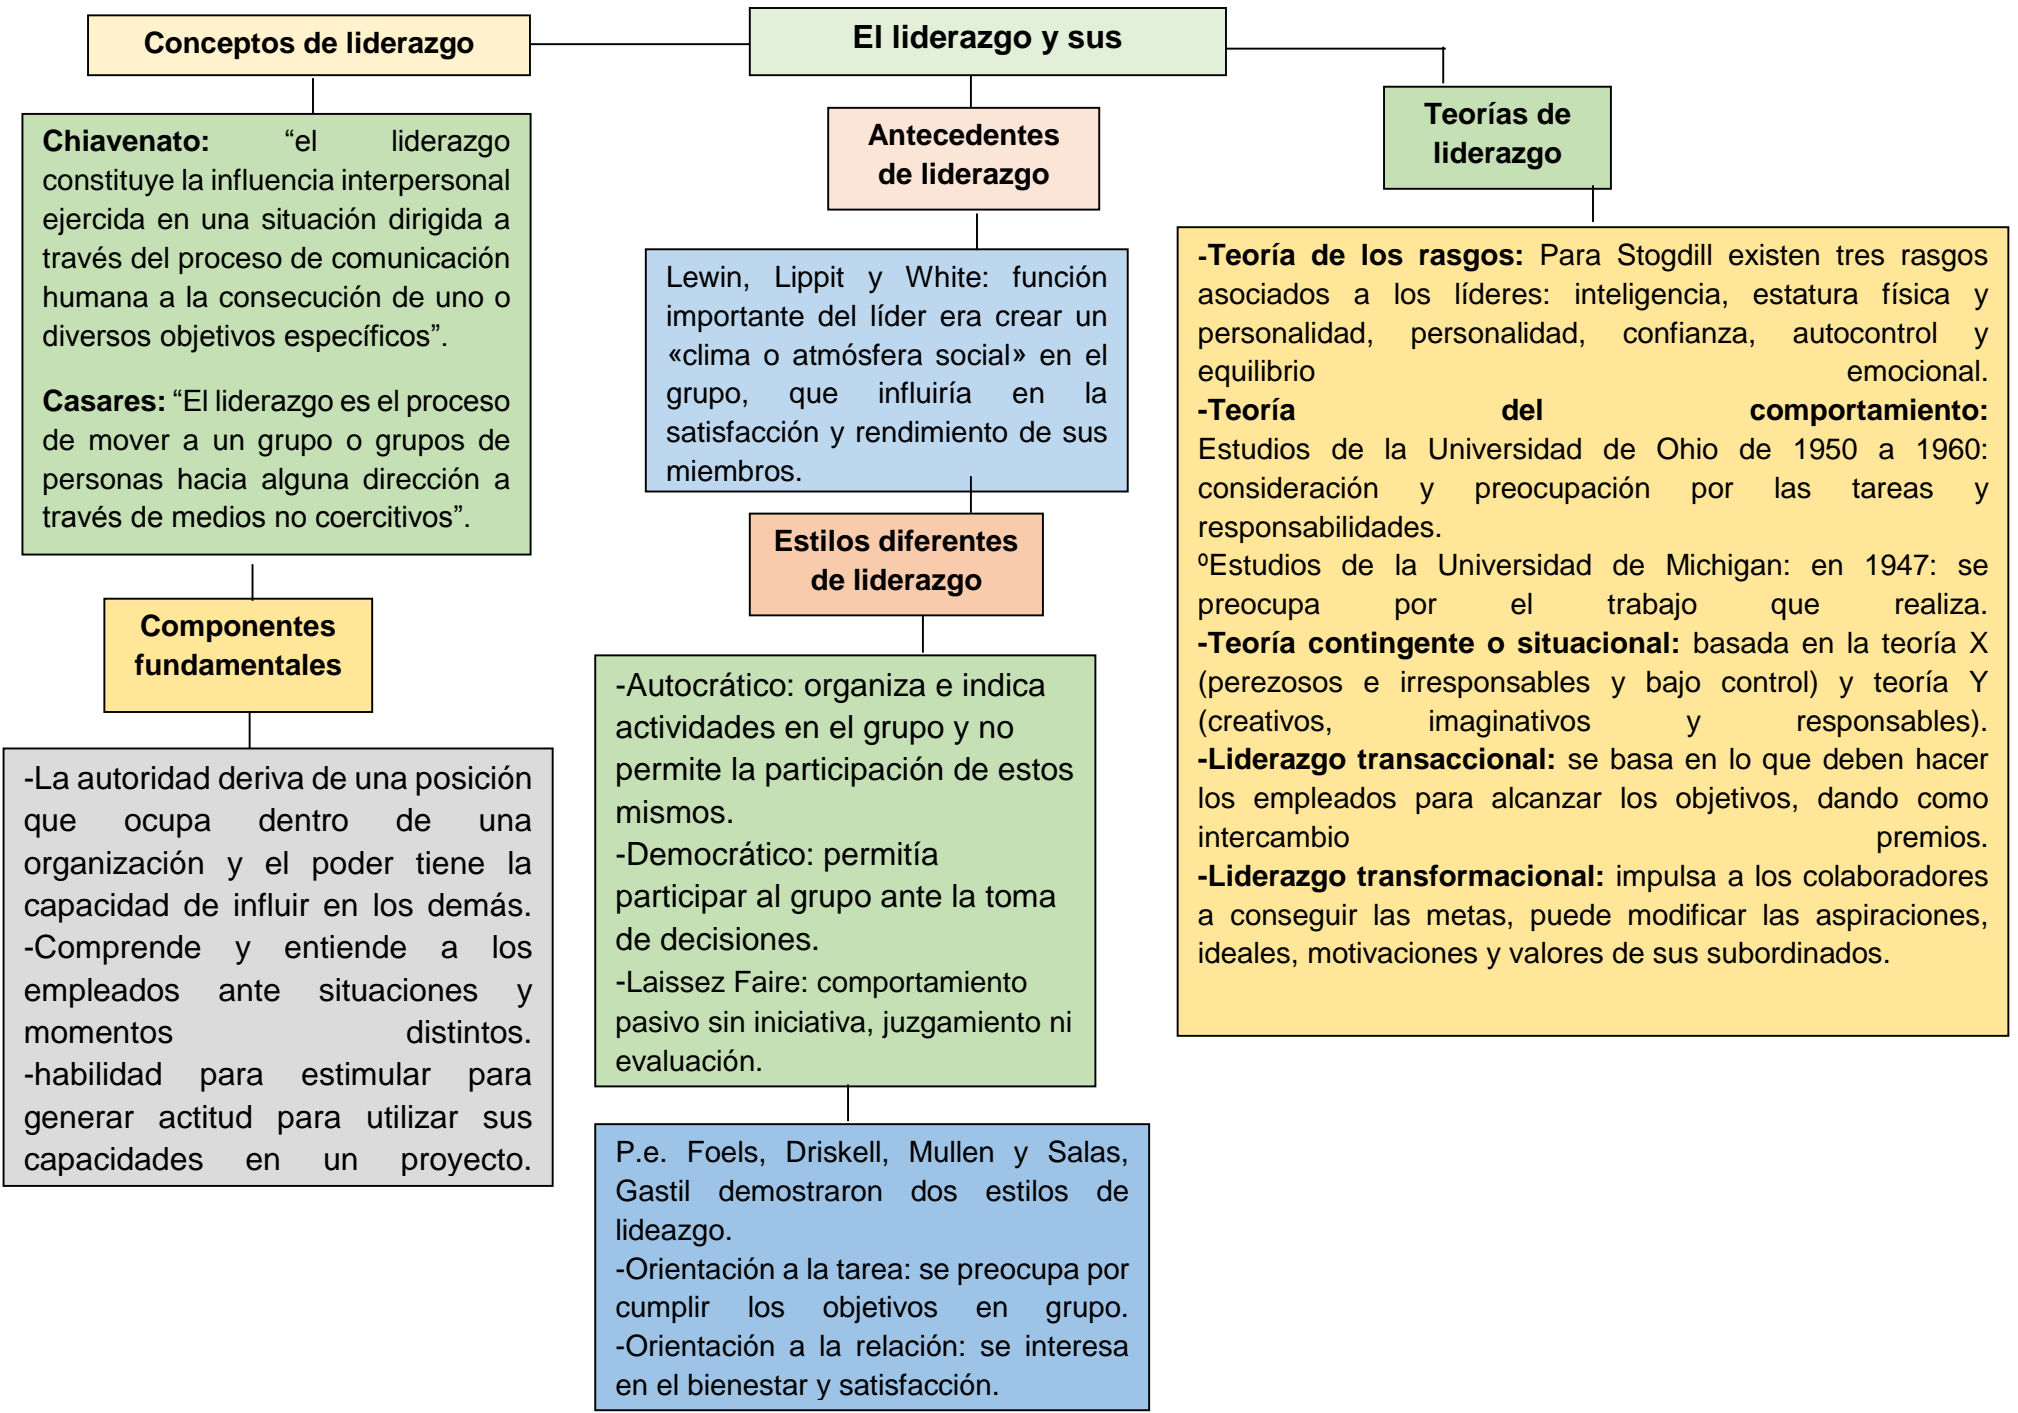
El liderazgo y sus

Conceptos de liderazgo

**Chiavenato:** “el liderazgo constituye la influencia interpersonal ejercida en una situación dirigida a través del proceso de comunicación humana a la consecución de uno o diversos objetivos específicos”.

**Casares:** “El liderazgo es el proceso de mover a un grupo o grupos de personas hacia alguna dirección a través de medios no coercitivos”.

Componentes fundamentales

-La autoridad deriva de una posición que ocupa dentro de una organización y el poder tiene la capacidad de influir en los demás. -Comprende y entiende a los empleados ante situaciones y momentos distintos. -habilidad para estimular para generar actitud para utilizar sus capacidades en un proyecto.

Antecedentes de liderazgo

Lewin, Lippit y White: función importante del líder era crear un «clima o atmósfera social» en el grupo, que influiría en la satisfacción y rendimiento de sus miembros.

Estilos diferentes de liderazgo

-Autocrático: organiza e indica actividades en el grupo y no permite la participación de estos mismos.
-Democrático: permitía participar al grupo ante la toma de decisiones.
-Laissez Faire: comportamiento pasivo sin iniciativa, juzgamiento ni evaluación.

P.e. Foels, Driskell, Mullen y Salas, Gastil demostraron dos estilos de lideazgo.
-Orientación a la tarea: se preocupa por cumplir los objetivos en grupo.
-Orientación a la relación: se interesa en el bienestar y satisfacción.

Teorías de liderazgo

**-Teoría de los rasgos:** Para Stogdill existen tres rasgos asociados a los líderes: inteligencia, estatura física y personalidad, personalidad, confianza, autocontrol y equilibrio emocional.
**-Teoría del comportamiento:** Estudios de la Universidad de Ohio de 1950 a 1960: consideración y preocupación por las tareas y responsabilidades.
ºEstudios de la Universidad de Michigan: en 1947: se preocupa por el trabajo que realiza.
**-Teoría contingente o situacional:** basada en la teoría X (perezosos e irresponsables y bajo control) y teoría Y (creativos, imaginativos y responsables).
**-Liderazgo transaccional:** se basa en lo que deben hacer los empleados para alcanzar los objetivos, dando como intercambio premios.
**-Liderazgo transformacional:** impulsa a los colaboradores a conseguir las metas, puede modificar las aspiraciones, ideales, motivaciones y valores de sus subordinados.